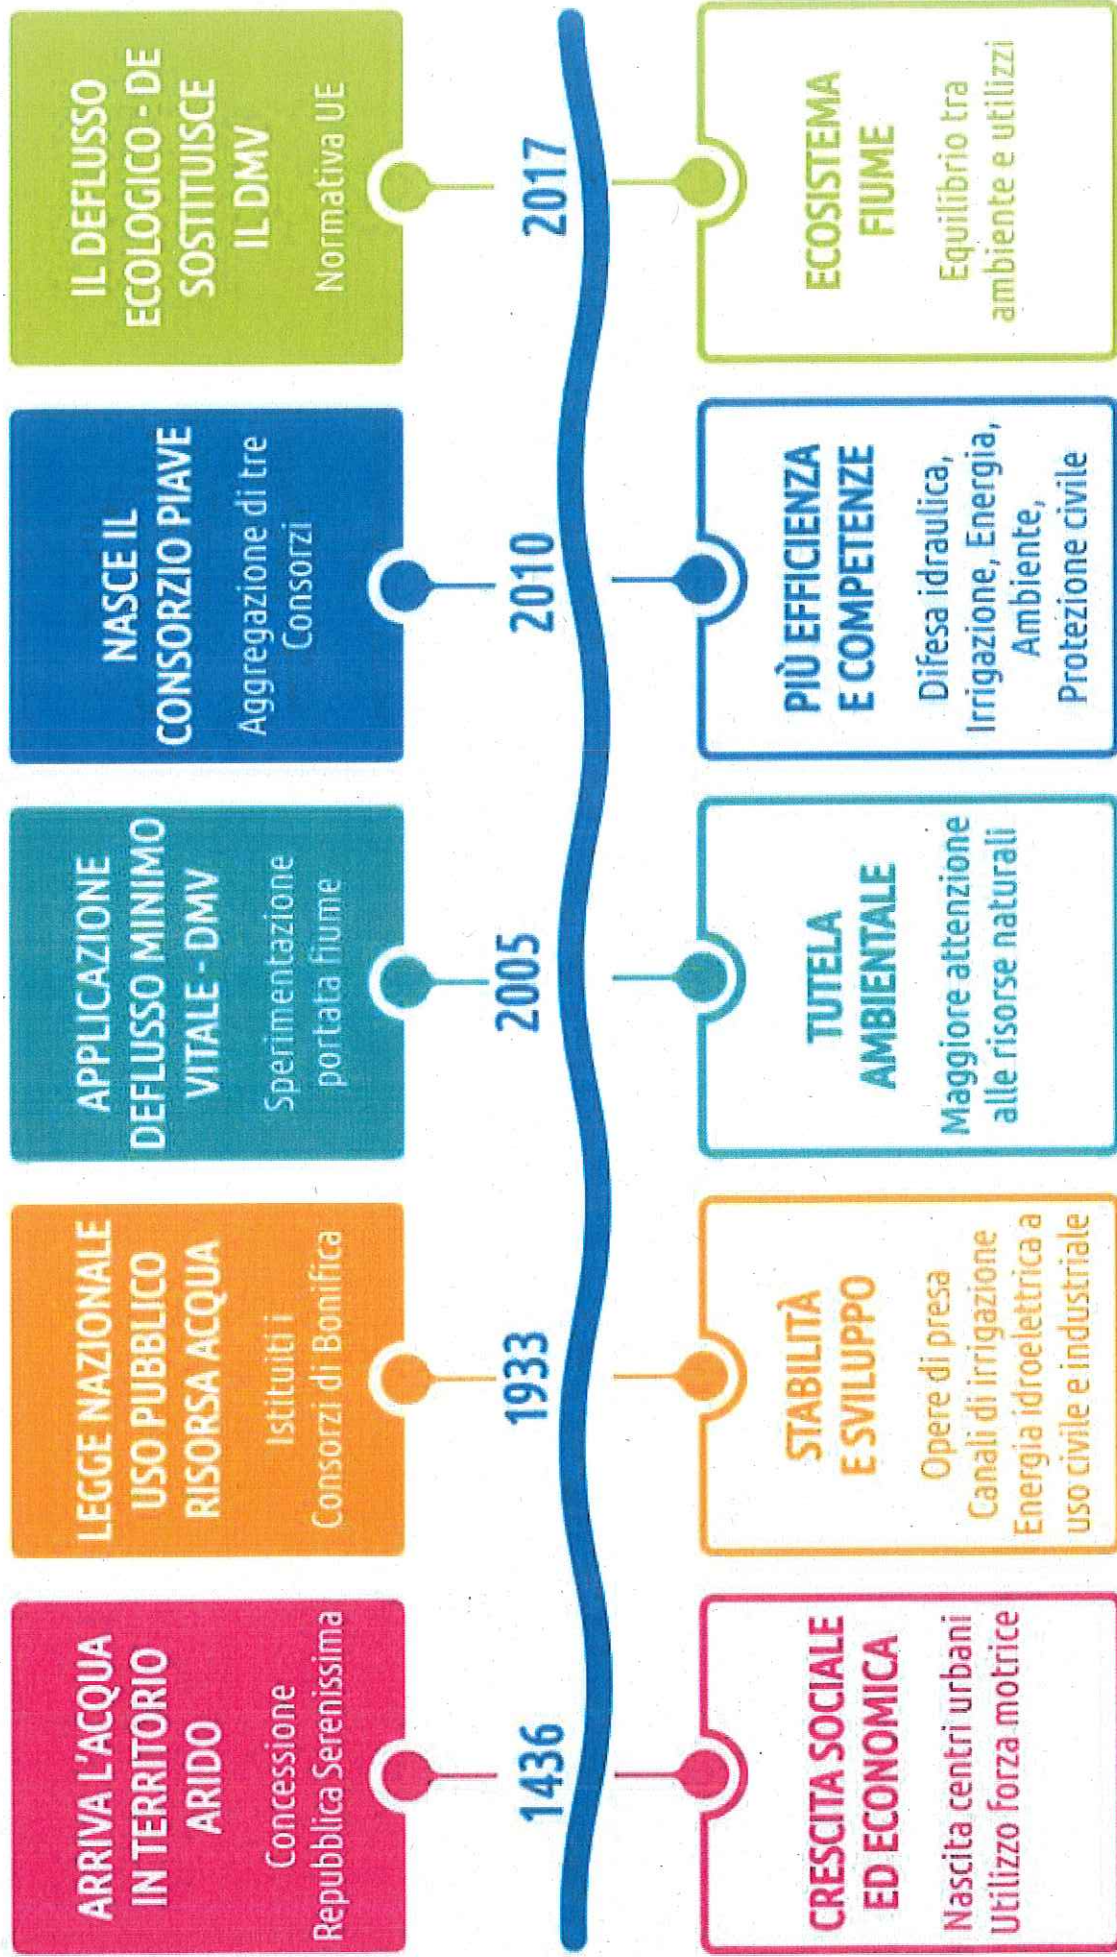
ARRIVA L'ACQUA IN TERRITORIO ARIDO

Concessione Repubblica Serenissima

1436

CRESCITA SOCIALE ED ECONOMICA

Nascita centri urbani
Utilizzo forza motrice

LEGGE NAZIONALE USO PUBBLICO RISORSA ACQUA

Istituiti i Consorzi di Bonifica

1933

STABILITÀ E SVILUPPO

Opere di presa
Canali di irrigazione
Energia idroelettrica a uso civile e industriale

APPLICAZIONE DEFLUSSO MINIMO VITALE - DMV

Sperimentazione portata fiume

2005

TUTELA AMBIENTALE

Maggiore attenzione alle risorse naturali

NASCE IL CONSORZIO PIAVE

Aggregazione di tre Consorzi

2010

PIÙ EFFICIENZA E COMPETENZE

Difesa idraulica, Irrigazione, Energia, Ambiente, Protezione civile

IL DEFLUSSO ECOLOGICO - DE SOSTITUISCE IL DMV

Normativa UE

2017

ECOSISTEMA FIUME

Equilibrio tra ambiente e utilizzi